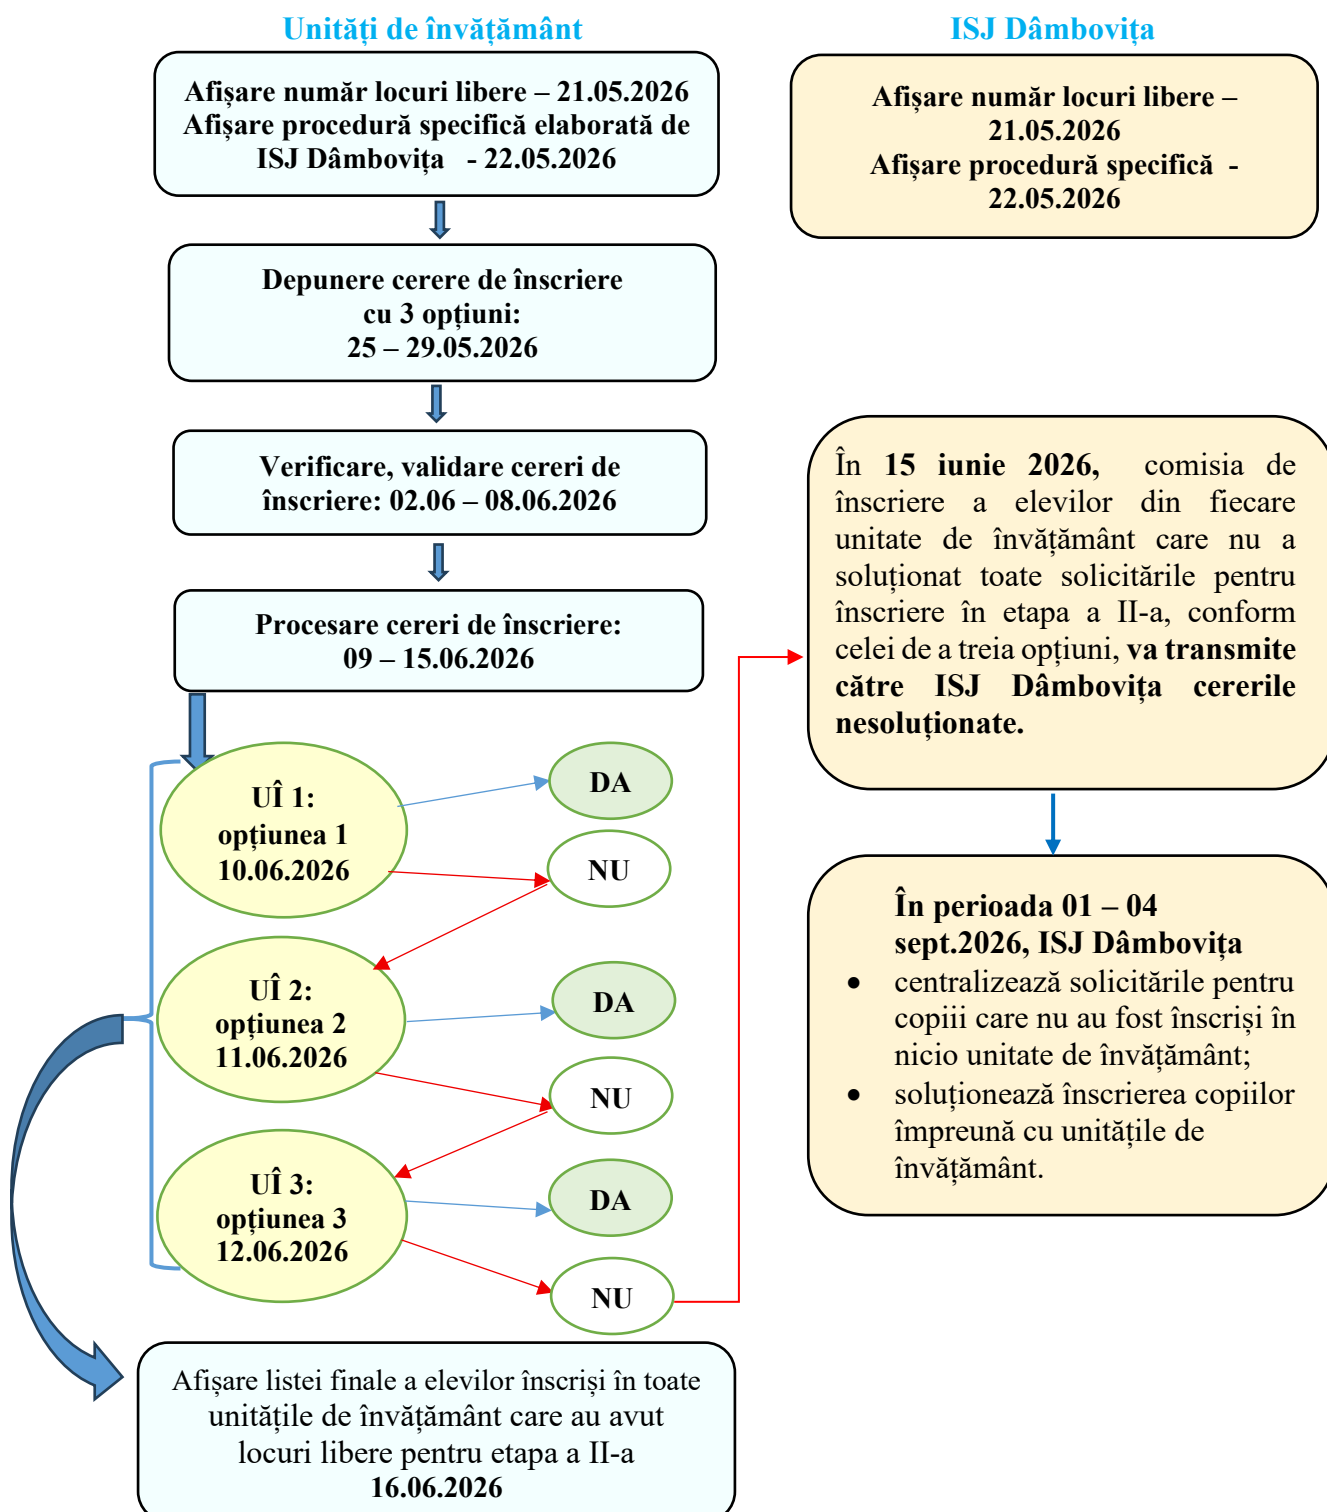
Unități de învățământ

Afișare număr locuri libere – 21.05.2026
Afișare procedură specifică elaborată de ISJ Dâmbovița - 22.05.2026

Depunere cerere de înscriere cu 3 opțiuni:
25 – 29.05.2026

Verificare, validare cereri de înscriere: 02.06 – 08.06.2026

Procesare cereri de înscriere:
09 – 15.06.2026

UÎ 1:
opțiunea 1
10.06.2026

DA

NU

UÎ 2:
opțiunea 2
11.06.2026

DA

NU

UÎ 3:
opțiunea 3
12.06.2026

DA

NU

Afișare listei finale a elevilor înscriși în toate unitățile de învățământ care au avut locuri libere pentru etapa a II-a
16.06.2026

ISJ Dâmbovița

Afișare număr locuri libere – 21.05.2026
Afișare procedură specifică - 22.05.2026

În 15 iunie 2026, comisia de înscriere a elevilor din fiecare unitate de învățământ care nu a soluționat toate solicitările pentru înscriere în etapa a II-a, conform celei de a treia opțiuni, va transmite către ISJ Dâmbovița cererile nesoluționate.

În perioada 01 – 04 sept.2026, ISJ Dâmbovița
• centralizează solicitările pentru copiii care nu au fost înscriși în nicio unitate de învățământ;
• soluționează înscrierea copiilor împreună cu unitățile de învățământ.